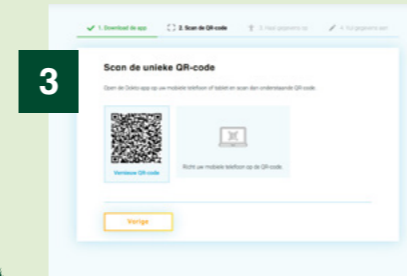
3

✓ 1. Download de app
2. Scan de QR-code
3. Haal gegevens op
4. Vul gegevens aan

Scan de unieke QR-code

Open de Dokto app op uw mobiele telefoon of tablet en scan dan onderstaande QR-code.

Vernieuw QR-code

Richt uw mobiele telefoon op de QR-code.

Vorige